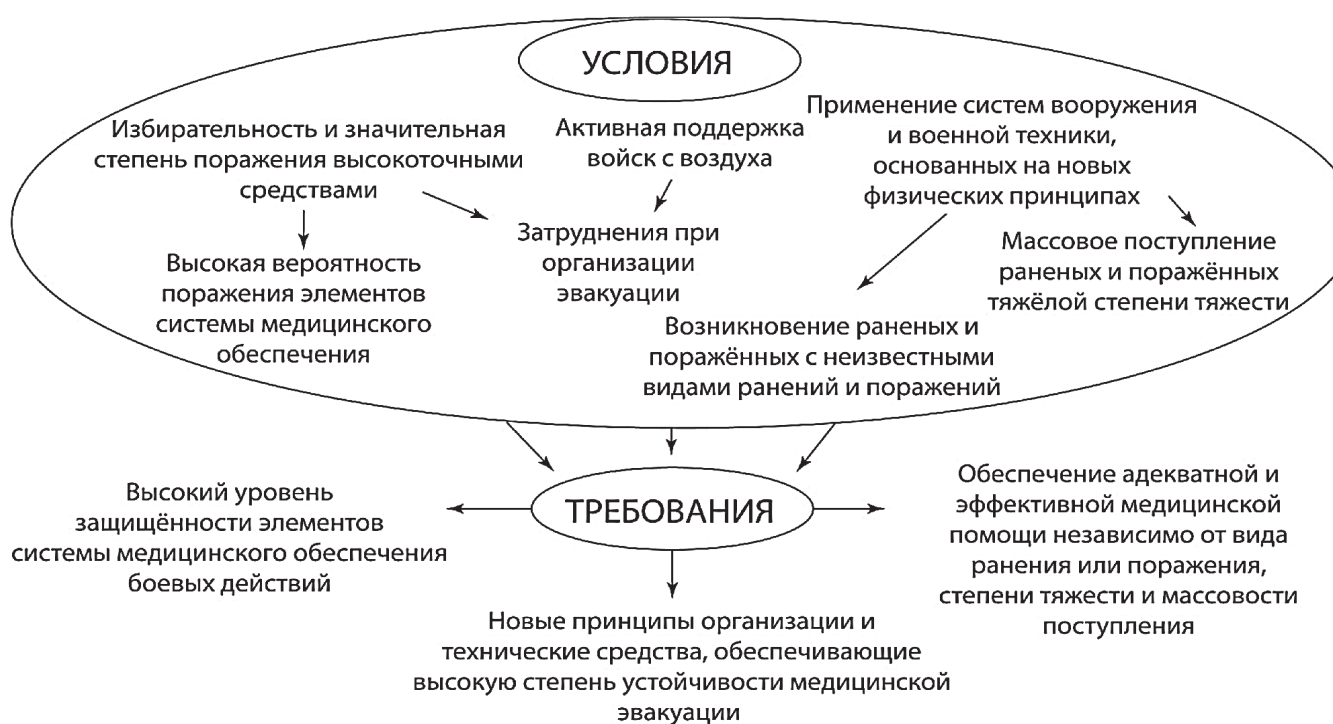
УСЛОВИЯ

Избирательность и значительная степень поражения высокоточными средствами

Активная поддержка войск с воздуха

Применение систем вооружения и военной техники, основанных на новых физических принципах

Затруднения при организации эвакуации

Массовое поступление раненых и поражённых тяжёлой степени тяжести

Высокая вероятность поражения элементов системы медицинского обеспечения

Возникновение раненых и поражённых с неизвестными видами ранений и поражений

ТРЕБОВАНИЯ

Высокий уровень защищённости элементов системы медицинского обеспечения боевых действий

Обеспечение адекватной и эффективной медицинской помощи независимо от вида ранения или поражения, степени тяжести и массовости поступления

Новые принципы организации и технические средства, обеспечивающие высокую степень устойчивости медицинской эвакуации